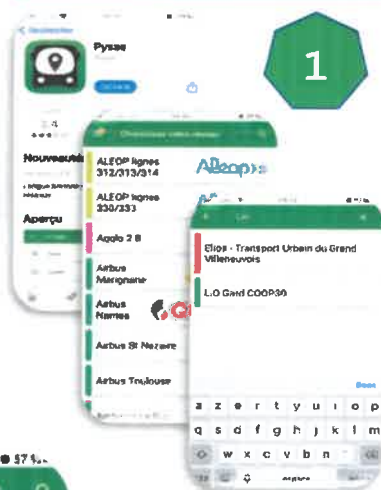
1

Pysae

Nouveautés

Aperçu

Choisissez votre réseau

ALEOP lignes 312/313/314

ALEOP lignes 330/333

Aléop

Apolo 2 B

Arbus Marignane

Arbus Nantes

Arbus St Nazaire

Arbus Toulouse

Elios - Transport Urbain du Grand Villeneuvois

LIO Gard COOP30

a z e r t y u i o p
q s d f g h j k l m
w x c v b n